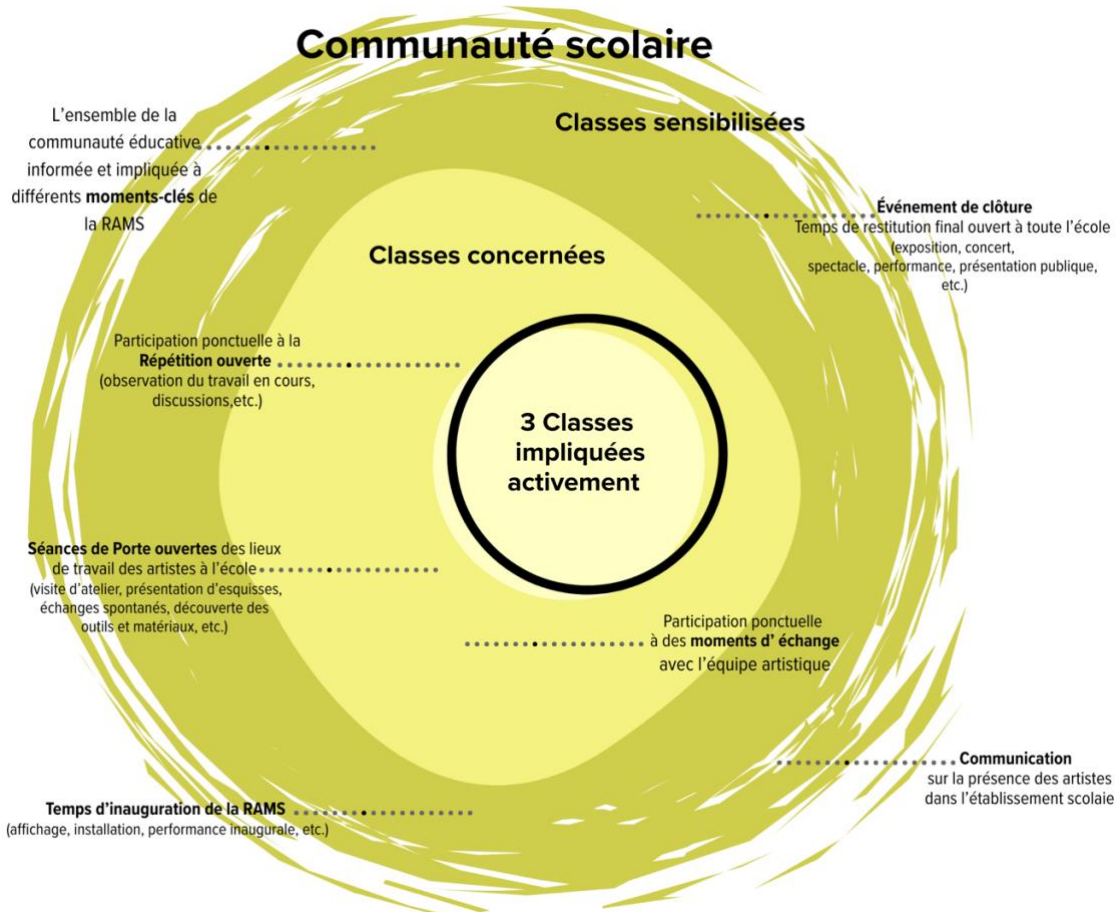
Communauté scolaire

L'ensemble de la communauté éducative informée et impliquée à différents **moments-clés** de la RAMS

Classes sensibilisées

**Événement de clôture**
Temps de restitution final ouvert à toute l'école (exposition, concert, spectacle, performance, présentation publique, etc.)

Classes concernées

Participation ponctuelle à la **Répétition ouverte** (observation du travail en cours, discussions,etc.)

3 Classes impliquées activement

**Séances de Porte ouvertes** des lieux de travail des artistes à l'école (visite d'atelier, présentation d'esquisses, échanges spontanés, découverte des outils et matériaux, etc.)

Participation ponctuelle à des **moments d' échange** avec l'équipe artistique

**Communication**
sur la présence des artistes dans l'établissement scolaie

**Temps d'inauguration de la RAMS**
(affichage, installation, performance inaugurale, etc.)